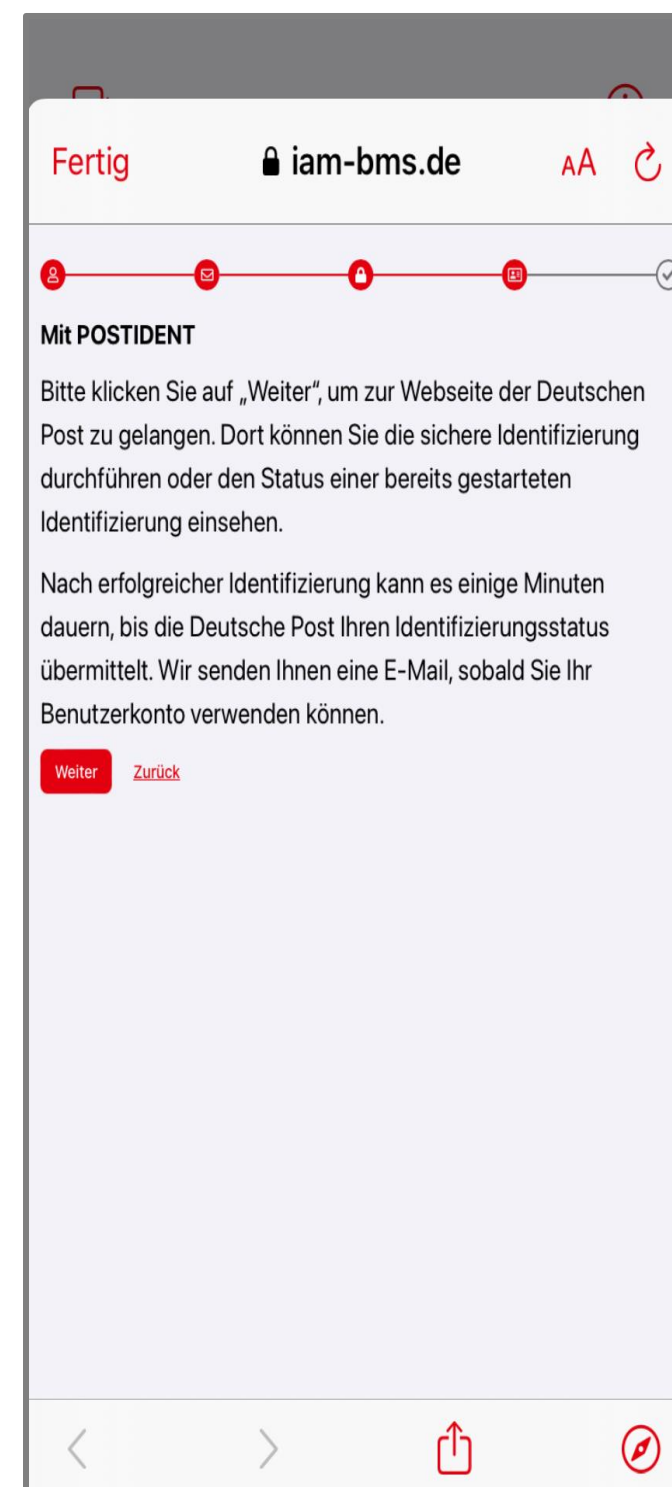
Fertig iam-bms.de AA

Mit POSTIDENT

Bitte klicken Sie auf „Weiter", um zur Webseite der Deutschen Post zu gelangen. Dort können Sie die sichere Identifizierung durchführen oder den Status einer bereits gestarteten Identifizierung einsehen.

Nach erfolgreicher Identifizierung kann es einige Minuten dauern, bis die Deutsche Post Ihren Identifizierungsstatus übermittelt. Wir senden Ihnen eine E-Mail, sobald Sie Ihr Benutzerkonto verwenden können.

Weiter Zurück